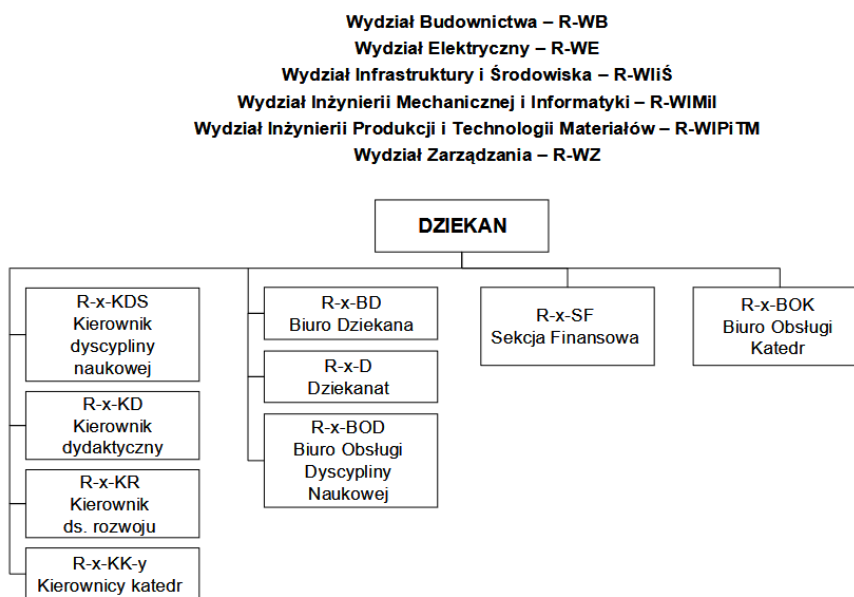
Wydział Budownictwa – R-WB
Wydział Elektryczny – R-WE
Wydział Infrastruktury i Środowiska – R-WIiŚ
Wydział Inżynierii Mechanicznej i Informatyki – R-WIMiI
Wydział Inżynierii Produkcji i Technologii Materiałów – R-WIPiTM
Wydział Zarządzania – R-WZ

DZIEKAN

R-x-KDS
Kierownik dyscypliny naukowej

R-x-KD
Kierownik dydaktyczny

R-x-KR
Kierownik ds. rozwoju

R-x-KK-y
Kierownicy katedr

R-x-BD
Biuro Dziekana

R-x-D
Dziekanat

R-x-BOD
Biuro Obsługi Dyscypliny Naukowej

R-x-SF
Sekcja Finansowa

R-x-BOK
Biuro Obsługi Katedr